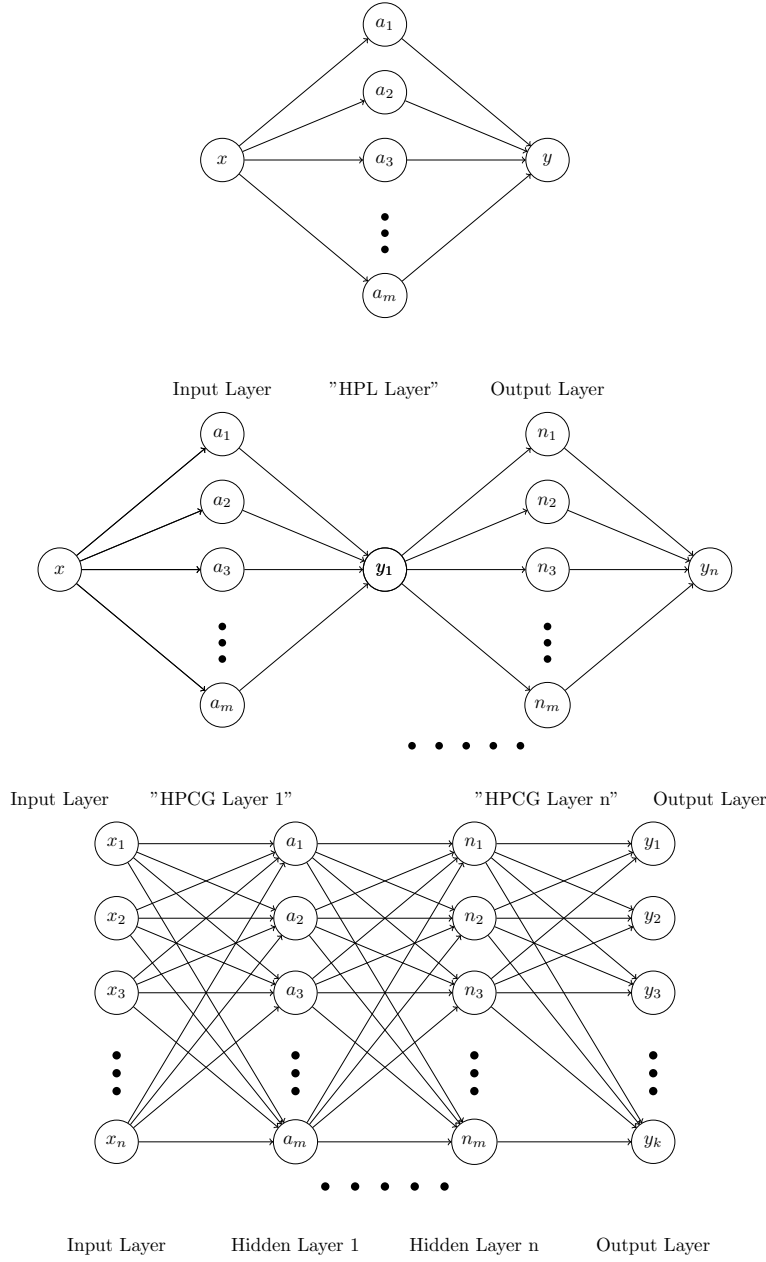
$a_1$

$a_2$

$x$ $a_3$ $y$

$a_m$

Input Layer "HPL Layer" Output Layer

$a_1$ $n_1$

$a_2$ $n_2$

$x$ $a_3$ $y_1$ $n_3$ $y_n$

$a_m$ $n_m$

Input Layer "HPCG Layer 1" "HPCG Layer n" Output Layer

$x_1$ $a_1$ $n_1$ $y_1$

$x_2$ $a_2$ $n_2$ $y_2$

$x_3$ $a_3$ $n_3$ $y_3$

$x_n$ $a_m$ $n_m$ $y_k$

Input Layer Hidden Layer 1 Hidden Layer n Output Layer